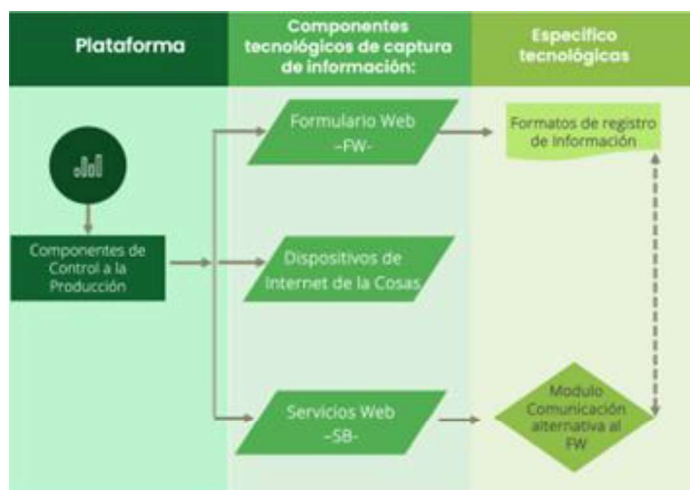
| Plataforma | Componentes tecnológicos de captura de información: | Especifico tecnológicas |
|---|---|---|

Componentes de Control a la Producción

Formulario Web -FW-

Dispositivos de Internet de la Cosas

Servicios Web -SB-

Formatos de registro de Información

Modulo Comunicación alternativa al FW